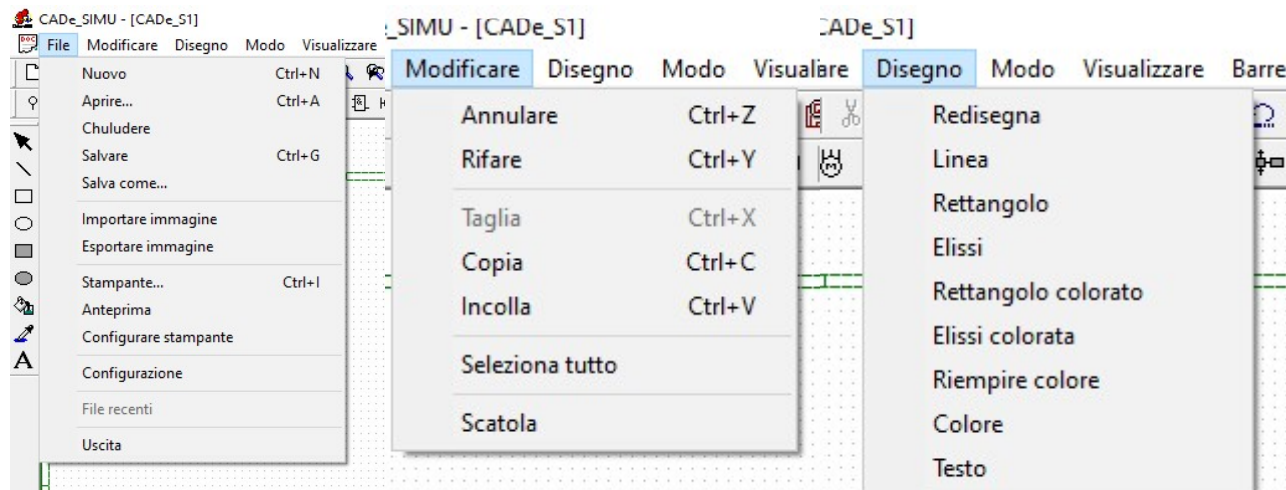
CADe_SIMU - [CADe_S1]
File Modificare Disegno Modo Visualizzare
Nuovo Ctrl+N
Aprire... Ctrl+A
Chuludere
Salvare Ctrl+G
Salva come...
Importare immagine
Esportare immagine
Stampante... Ctrl+I
Anteprima
Configurare stampante
Configurazione
File recenti
Uscita

_SIMU - [CADe_S1]
Modificare Disegno Modo Visualare
Annulare Ctrl+Z
Rifare Ctrl+Y
Taglia Ctrl+X
Copia Ctrl+C
Incolla Ctrl+V
Seleziona tutto
Scatola

:ADe_S1]
Disegno Modo Visualizzare Barre
Redisegna
Linea
Rettangolo
Elissi
Rettangolo colorato
Elissi colorata
Riempire colore
Colore
Testo